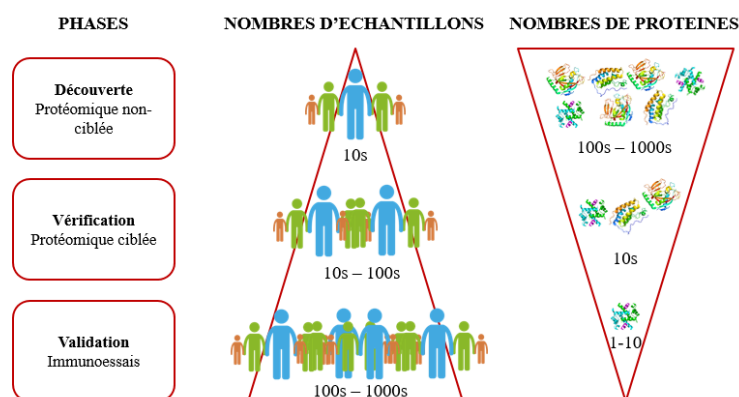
PHASES

NOMBRES D'ECHANTILLONS

NOMBRES DE PROTEINES

Découverte
Protéomique non-ciblée

10s

100s – 1000s

Vérification
Protéomique ciblée

10s – 100s

10s

Validation
Immunoessais

100s – 1000s

1-10